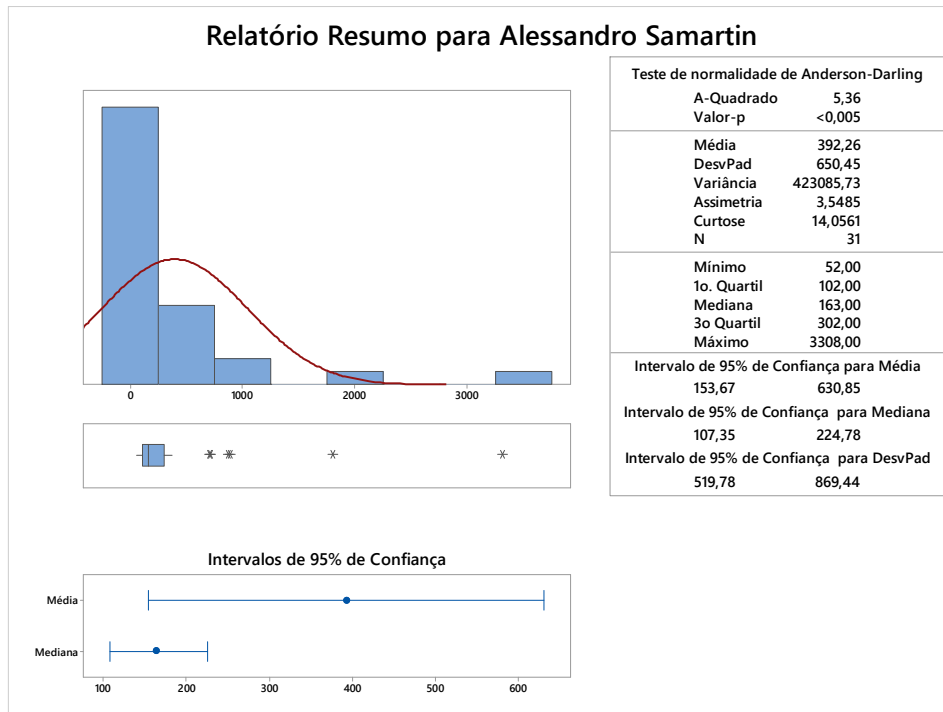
Relatório Resumo para Alessandro Samartin

Teste de normalidade de Anderson-Darling

| | |
|---|---|
| A-Quadrado | 5,36 |
| Valor-p | <0,005 |
| Média | 392,26 |
| DesvPad | 650,45 |
| Variância | 423085,73 |
| Assimetria | 3,5485 |
| Curtose | 14,0561 |
| N | 31 |
| Mínimo | 52,00 |
| 1o. Quartil | 102,00 |
| Mediana | 163,00 |
| 3o Quartil | 302,00 |
| Máximo | 3308,00 |

Intervalo de 95% de Confiança para Média
153,67 630,85
Intervalo de 95% de Confiança para Mediana
107,35 224,78
Intervalo de 95% de Confiança para DesvPad
519,78 869,44

0 1000 2000 3000

Intervalos de 95% de Confiança

Média
Mediana

100 200 300 400 500 600